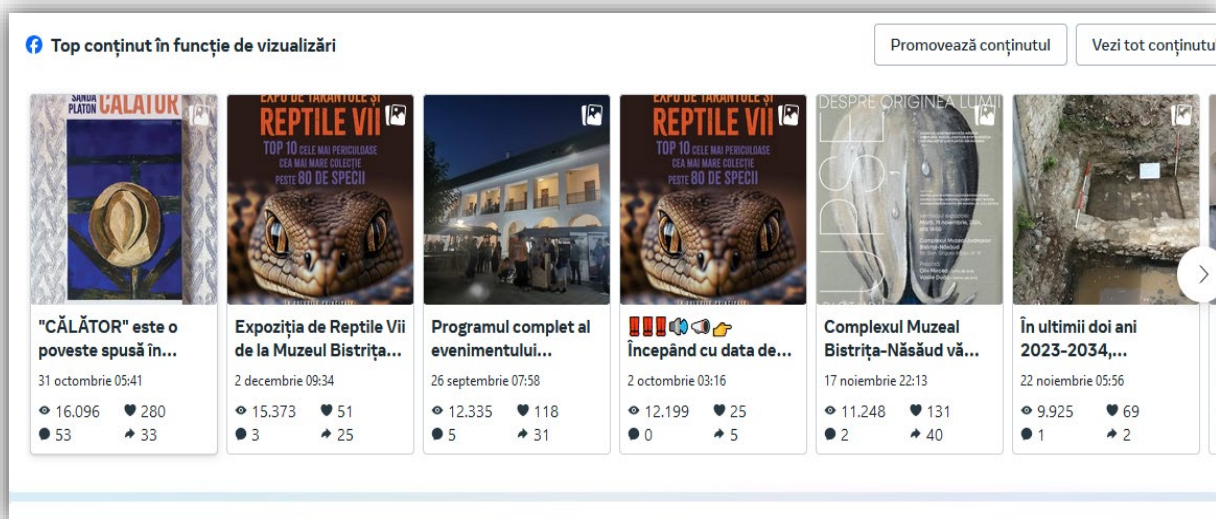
Top conținut în funcție de vizualizări

Promovează conținutul

Vezi tot conținutu

SANDA PLATON CĂLĂTOR

"CĂLĂTOR" este o poveste spusă în...

31 octombrie 05:41

16.096 280

53 33

EXPO DE TARANTULE ȘI REPTILE VII TOP 10 CELE MAI PERICULOASE CEA MAI MARE COLECȚIE PESTE 80 DE SPECII

Expoziția de Reptile Vii de la Muzeul Bistrița...

2 decembrie 09:34

15.373 51

3 25

Programul complet al evenimentului...

26 septembrie 07:58

12.335 118

5 31

EXPO DE TARANTULE ȘI REPTILE VII TOP 10 CELE MAI PERICULOASE CEA MAI MARE COLECȚIE PESTE 80 DE SPECII

‼️‼️‼️📢📢👉 Începând cu data de...

2 octombrie 03:16

12.199 25

0 5

DESPRE ORIGINEA LUMII

Complexul Muzeal Bistrița-Năsăud vă...

17 noiembrie 22:13

11.248 131

2 40

În ultimii doi ani 2023-2034,...

22 noiembrie 05:56

9.925 69

1 2